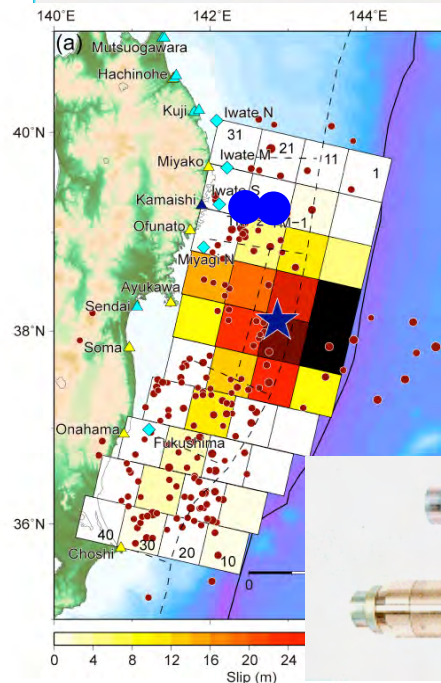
140°E
142°E
144°E
(a)
Mutsuogawara
Hachinohe
Kuji
Iwate N
40°N
31
21
Miyako
Iwate M
11
1
Kamaishi
Iwate S
Ofunato
M-1
Miyagi N
Ayukawa
Sendai
38°N
Soma
Onahama
Fukushima
36°N
40
30
20
10
Choshi
0
0
4
8
12
16
20
24
Slip (m)